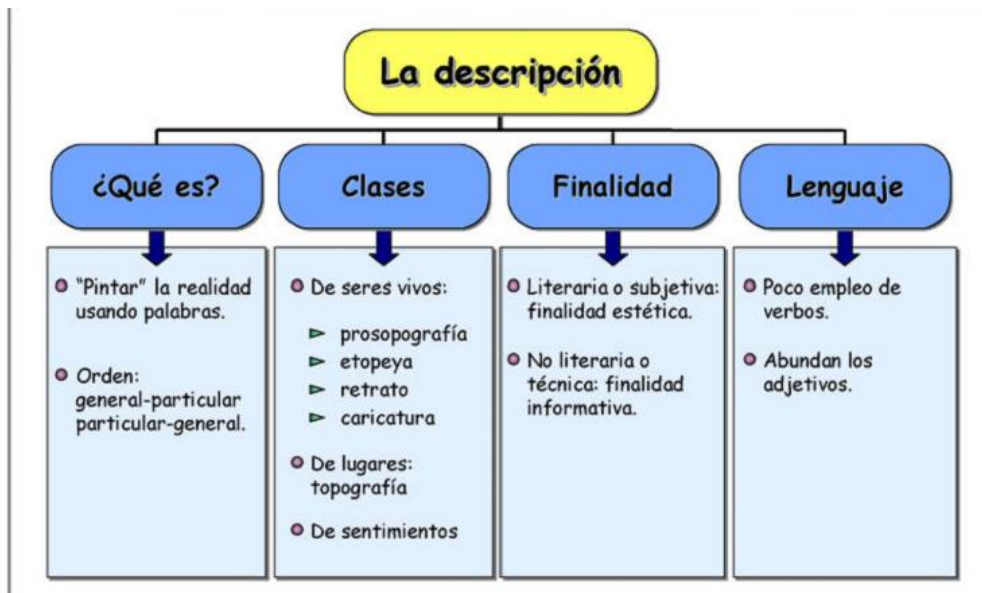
La descripción

¿Qué es?

"Pintar" la realidad usando palabras.

Orden: general-particular particular-general.

Clases

De seres vivos:

prosopografía
etopeya
retrato
caricatura

De lugares: topografía

De sentimientos

Finalidad

Literaria o subjetiva: finalidad estética.

No literaria o técnica: finalidad informativa.

Lenguaje

Poco empleo de verbos.

Abundan los adjetivos.